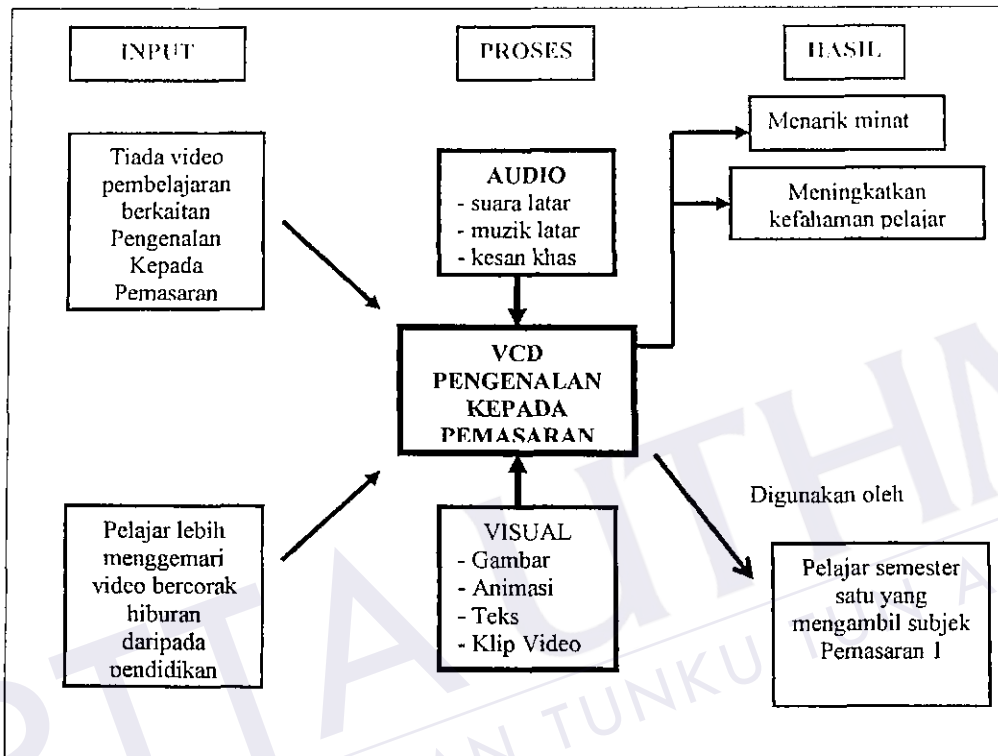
INPUT

PROSES

HASIL

Tiada video pembelajaran berkaitan Pengenalan Kepada Pemasaran

AUDIO
- suara latar
- muzik latar
- kesan khas

Menarik minat

Meningkatkan kefahaman pelajar

VCD PENGENALAN KEPADA PEMASARAN

Digunakan oleh

Pelajar lebih menggemari video bercorak hiburan daripada pendidikan

VISUAL
- Gambar
- Animasi
- Teks
- Klip Video

Pelajar semester satu yang mengambil subjek Pemasaran 1

PTTA UTHM
AN TUNKU TUN A